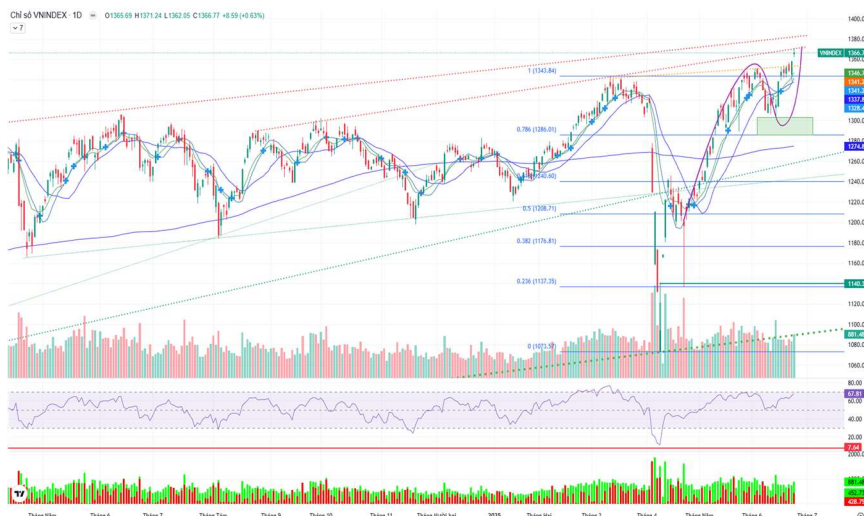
Chỉ số VNINDEX · 1D O1365.69 H1371.24 L1362.05 C1366.77 +8.59 (+0.63%)

7

VNINDEX 1366.7

1 (1343.84)
0.786 (1286.01)
(1240.60)
0.5 (1208.71)
0.382 (1176.81)
0.236 (1137.35)
0 (1073.57)

1400.00
1380.00
1346.
1341.
1341.
1337.
1328.
1300.00
1280.00
1274.8
1260.00
1240.00
1220.00
1200.00
1180.00
1160.00
1140.
1120.00
1100.00
881.4
1080.00
1060.00

80.00
67.81
40.00
20.00
7.64
2000.00
881.4
428.7

Tháng Năm
Tháng 6
Tháng 7
Tháng Tám
Tháng 9
Tháng 10
Tháng 11
Tháng Mười hai
2025
Tháng Hai
Tháng 3
Tháng 4
Tháng Năm
Tháng 6
Tháng 7